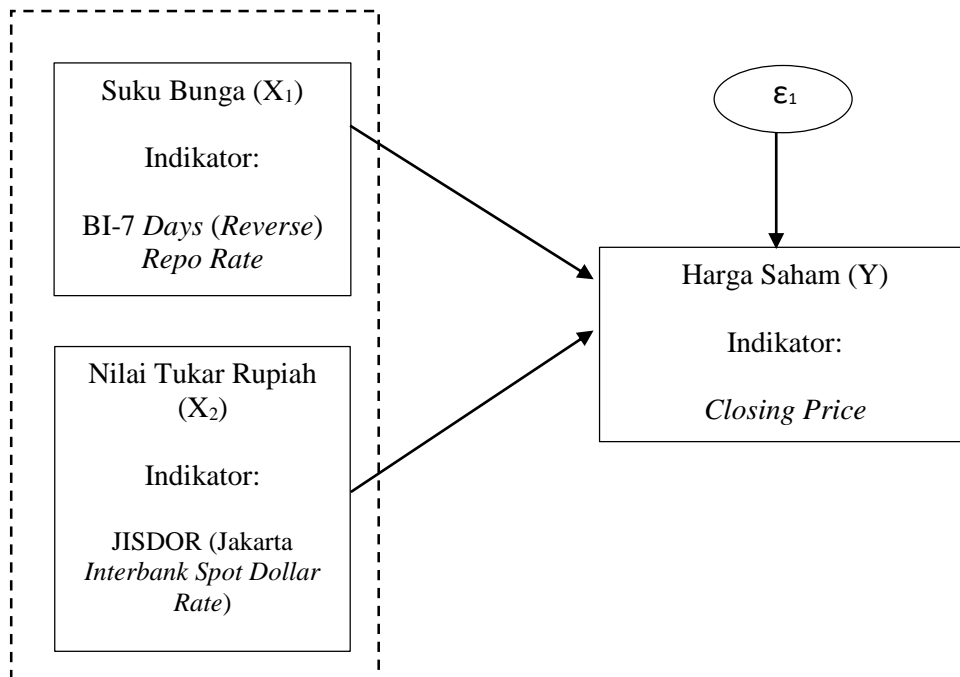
Suku Bunga ($X_1$)

Indikator:

BI-7 Days (Reverse) Repo Rate

Nilai Tukar Rupiah ($X_2$)

Indikator:

JISDOR (Jakarta Interbank Spot Dollar Rate)

$\varepsilon_1$

Harga Saham (Y)

Indikator:

Closing Price